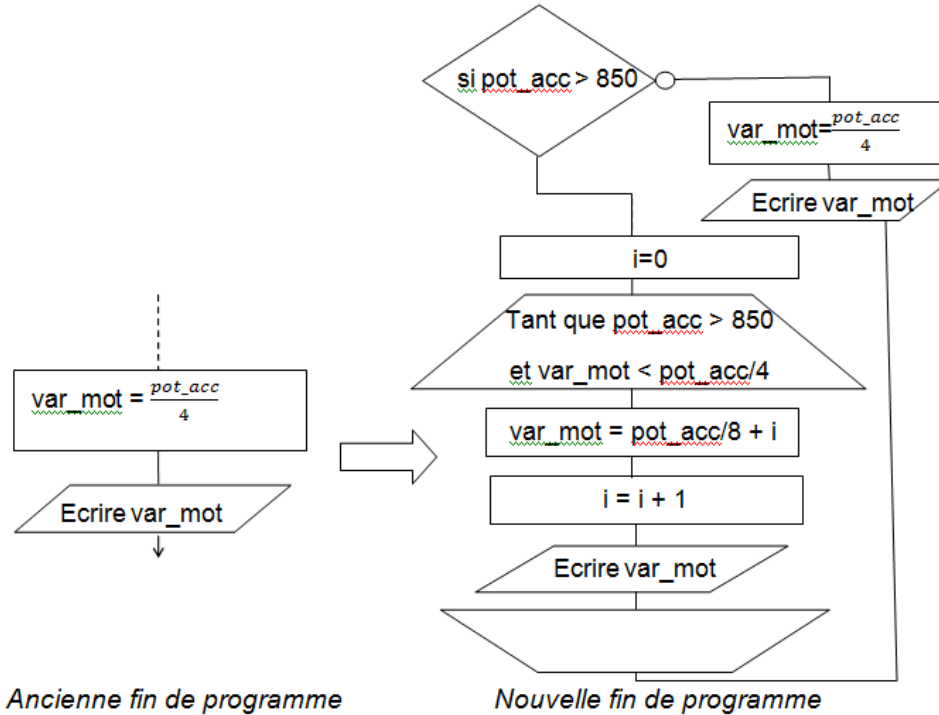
si pot_acc > 850

var_mot= $\frac{pot\_acc}{4}$

Ecrire var_mot

i=0

Tant que pot_acc > 850

et var_mot < pot_acc/4

var_mot = pot_acc/8 + i

i = i + 1

Ecrire var_mot

var_mot = $\frac{pot\_acc}{4}$

Ecrire var_mot

Ancienne fin de programme

Nouvelle fin de programme